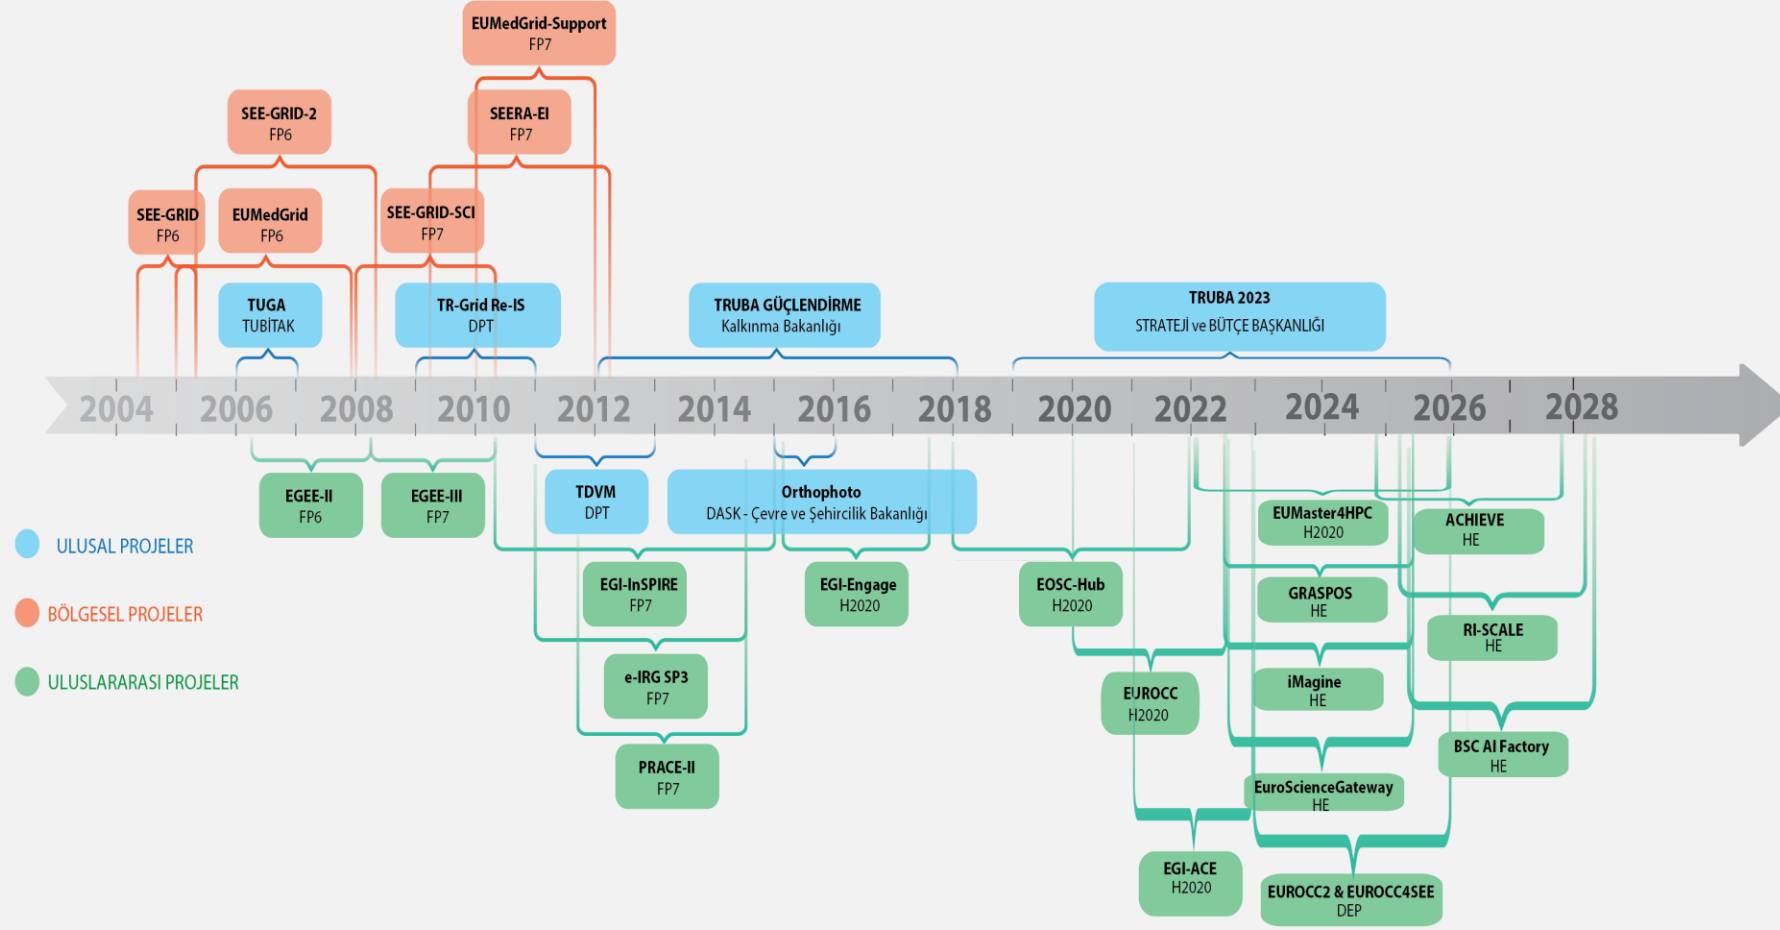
EUMedGrid-Support
FP7

SEE-GRID-2
FP6

SEERA-EI
FP7

SEE-GRID
FP6

EUMedGrid
FP6

SEE-GRID-SCI
FP7

TUGA
TUBİTAK

TR-Grid Re-IS
DPT

TRUBA GÜÇLENDİRME
Kalkınma Bakanlığı

TRUBA 2023
STRATEJİ ve BÜTÇE BAŞKANLIĞI

2004 2006 2008 2010 2012 2014 2016 2018 2020 2022 2024 2026 2028

EGEE-II
FP6

EGEE-III
FP7

TDVM
DPT

Orthophoto
DASK - Çevre ve Şehircilik Bakanlığı

EUMaster4HPC
H2020

ACHIEVE
HE

ULUSAL PROJELER

BÖLGESEL PROJELER

ULUSLARARASI PROJELER

EGI-InSPIRE
FP7

EGI-Engage
H2020

EOSC-Hub
H2020

GRASPOS
HE

RI-SCALE
HE

e-IRG SP3
FP7

EUROCC
H2020

iMagine
HE

BSC AI Factory
HE

PRACE-II
FP7

EuroScienceGateway
HE

EGI-ACE
H2020

EUROCC2 & EUROCC4SEE
DEP